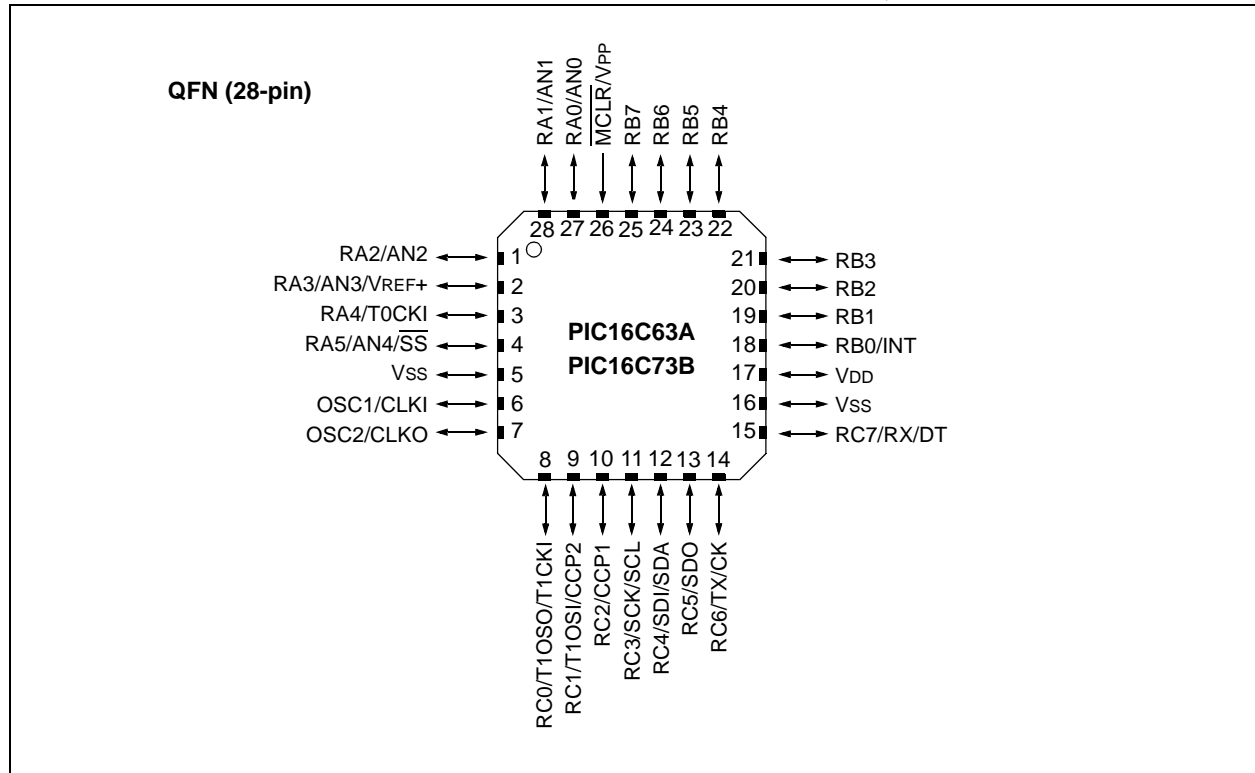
QFN (28-pin)

RA1/AN1
RA0/AN0
$\overline{\text{MCLR}}$/VPP
RB7
RB6
RB5
RB4

28 27 26 25 24 23 22

RA2/AN2 1
RA3/AN3/VREF+ 2
RA4/T0CKI 3
RA5/AN4/$\overline{\text{SS}}$ 4
VSS 5
OSC1/CLKI 6
OSC2/CLKO 7

PIC16C63A
PIC16C73B

21 RB3
20 RB2
19 RB1
18 RB0/INT
17 VDD
16 VSS
15 RC7/RX/DT

8 9 10 11 12 13 14

RC0/T1OSO/T1CKI
RC1/T1OSI/CCP2
RC2/CCP1
RC3/SCK/SCL
RC4/SDI/SDA
RC5/SDO
RC6/TX/CK